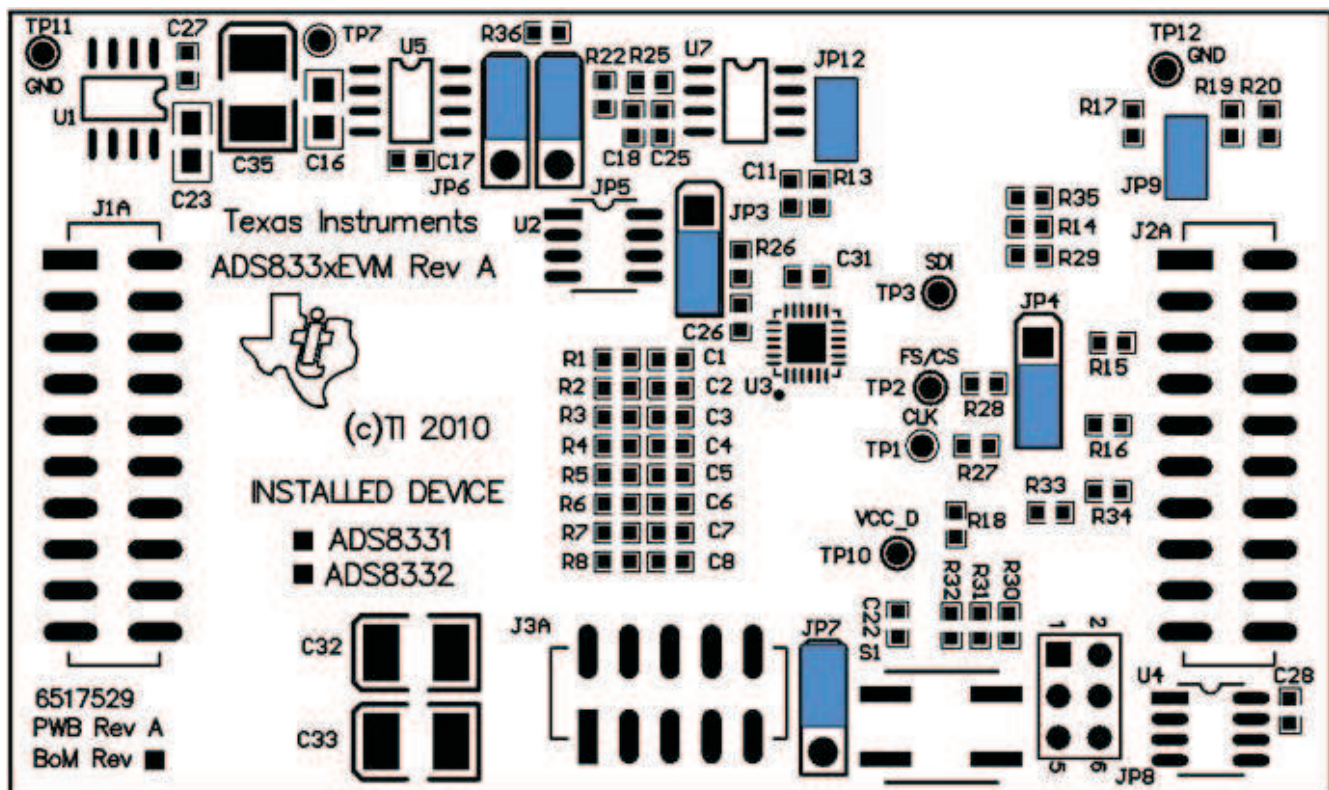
TP11
GND
C27
U1
C23
C35
TP7
C16
U5
C17
JP6
R36
R22 R25
C18 C25
U7
JP12
C11
R13
TP12
GND
R17
R19 R20
JP9
J1A
Texas Instruments
ADS833xEVM Rev A
U2
JP5
JP3
R26
C26
C31
R35
R14
R29
J2A
SDI
TP3
JP4
FS/CS
TP2
R28
R15
CLK
TP1
R27
R16
U3
R1 C1
R2 C2
R3 C3
R4 C4
R5 C5
R6 C6
R7 C7
R8 C8
(c)TI 2010
INSTALLED DEVICE
ADS8331
ADS8332
VCC_D
TP10
R18
R33
R34
R32
R31
R30
C22
S1
1 2
5 6
JP8
U4
C28
C32
C33
J3A
JP7
6517529
PWB Rev A
BoM Rev